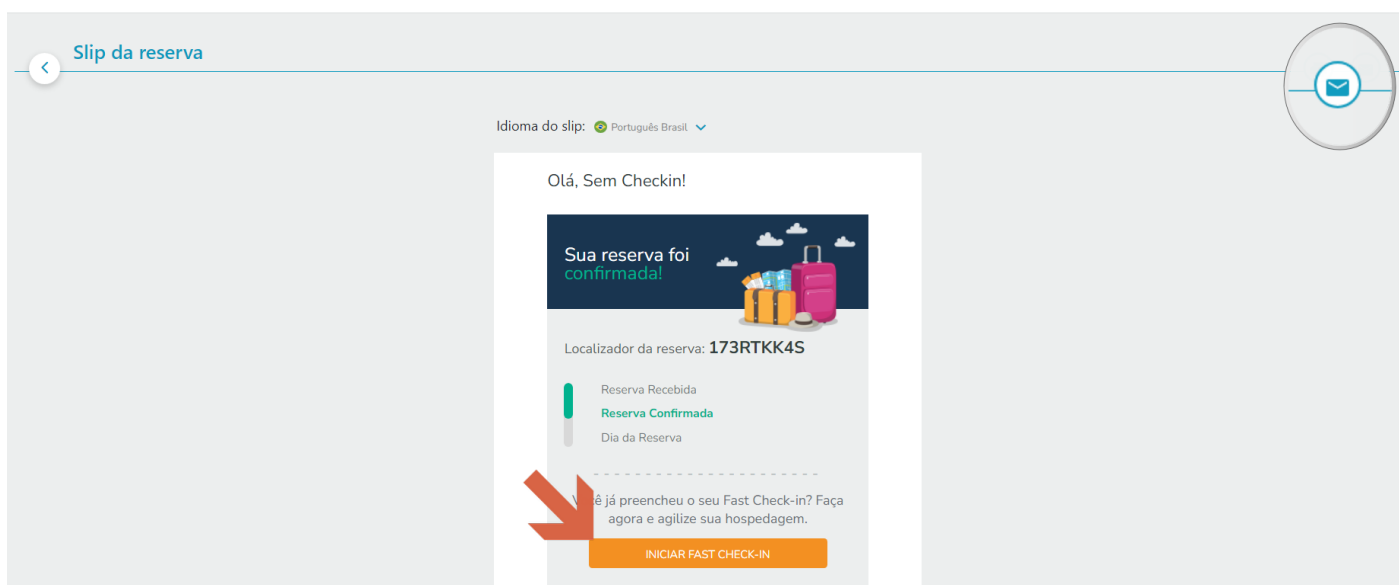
Slip da reserva

Idioma do slip: Português Brasil

Olá, Sem Checkin!

Sua reserva foi confirmada!

Localizador da reserva: 173RTKK4S

Reserva Recebida
Reserva Confirmada
Dia da Reserva

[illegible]ê já preencheu o seu Fast Check-in? Faça agora e agilize sua hospedagem.

INICIAR FAST CHECK-IN